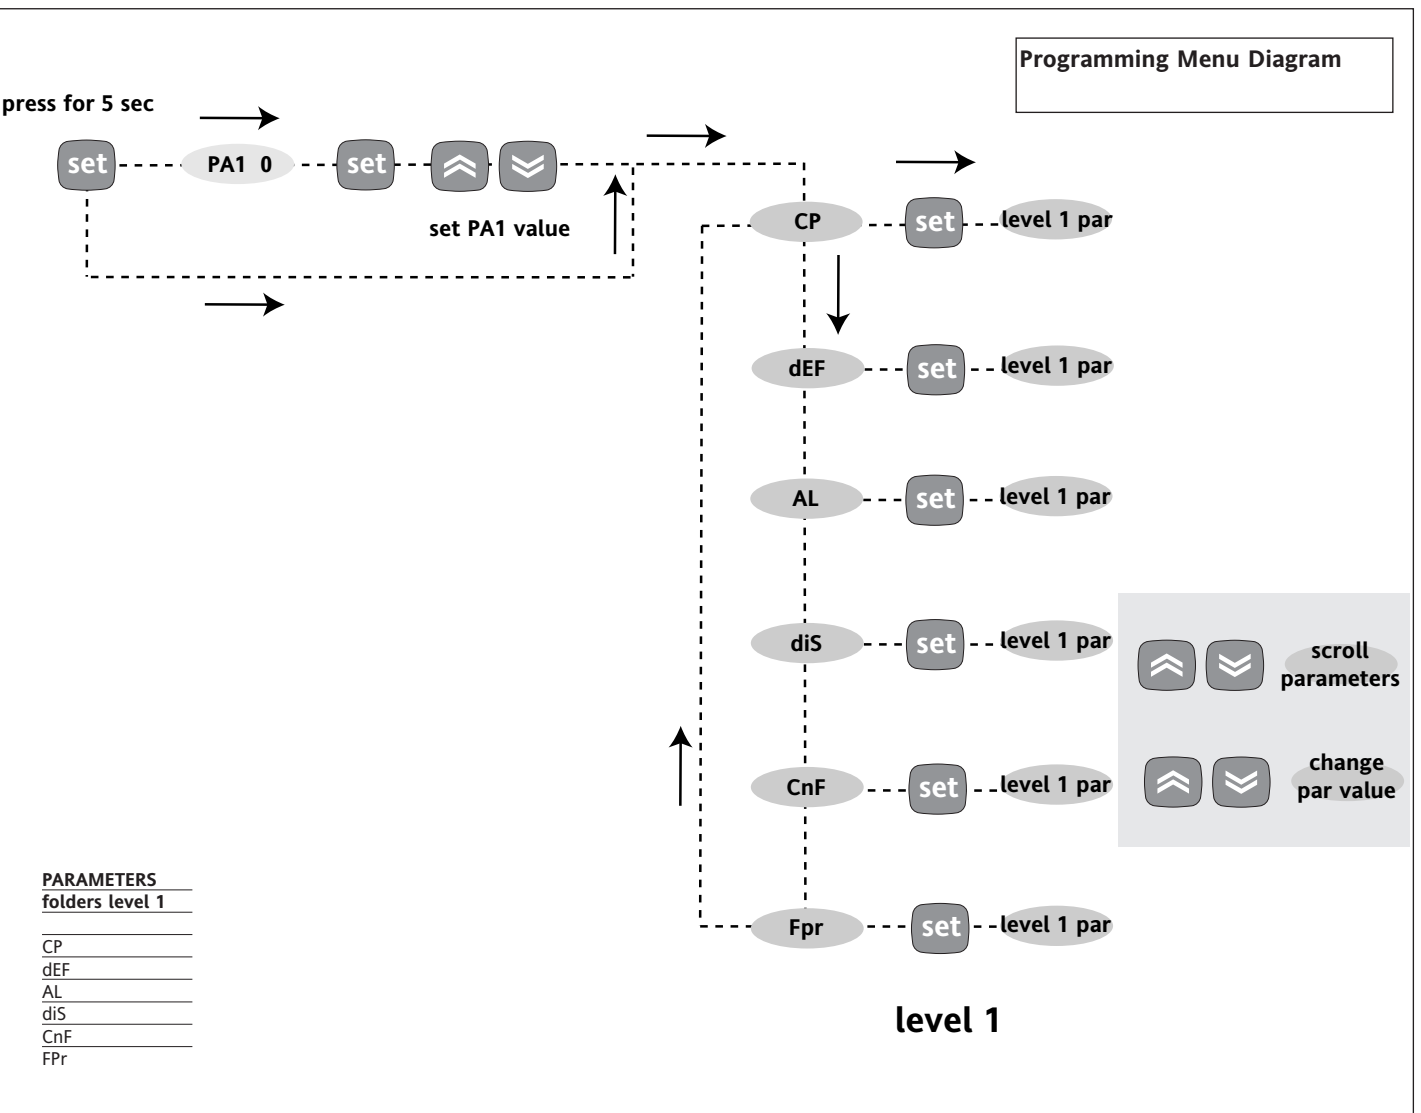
Programming Menu Diagram

press for 5 sec

set

PA1 0

set

set PA1 value

CP

set

level 1 par

dEF

set

level 1 par

AL

set

level 1 par

diS

set

level 1 par

scroll parameters

CnF

set

level 1 par

change par value

Fpr

set

level 1 par

level 1

PARAMETERS
folders level 1

CP
dEF
AL
diS
CnF
FPr